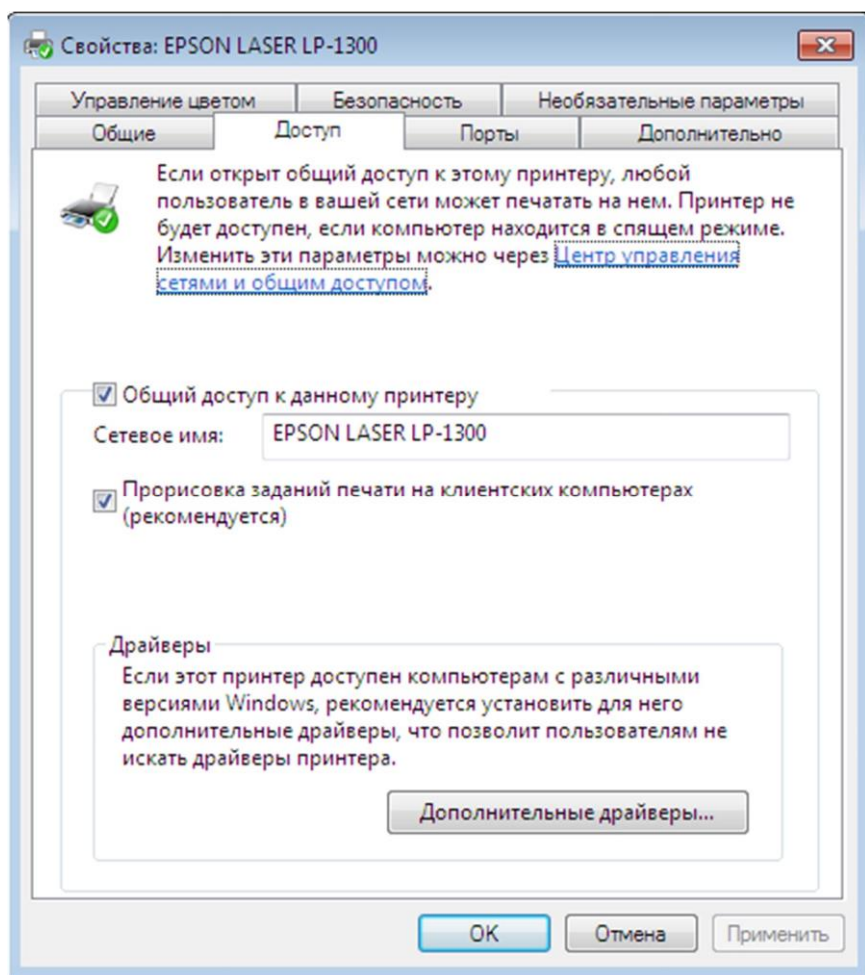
Свойства: EPSON LASER LP-1300

Управление цветом
Безопасность
Необязательные параметры
Общие
Доступ
Порты
Дополнительно

Если открыт общий доступ к этому принтеру, любой пользователь в вашей сети может печатать на нем. Принтер не будет доступен, если компьютер находится в спящем режиме. Изменить эти параметры можно через Центр управления сетями и общим доступом.

Общий доступ к данному принтеру
Сетевое имя: EPSON LASER LP-1300

Прорисовка заданий печати на клиентских компьютерах (рекомендуется)

Драйверы
Если этот принтер доступен компьютерам с различными версиями Windows, рекомендуется установить для него дополнительные драйверы, что позволит пользователям не искать драйверы принтера.

Дополнительные драйверы...

OK
Отмена
Применить